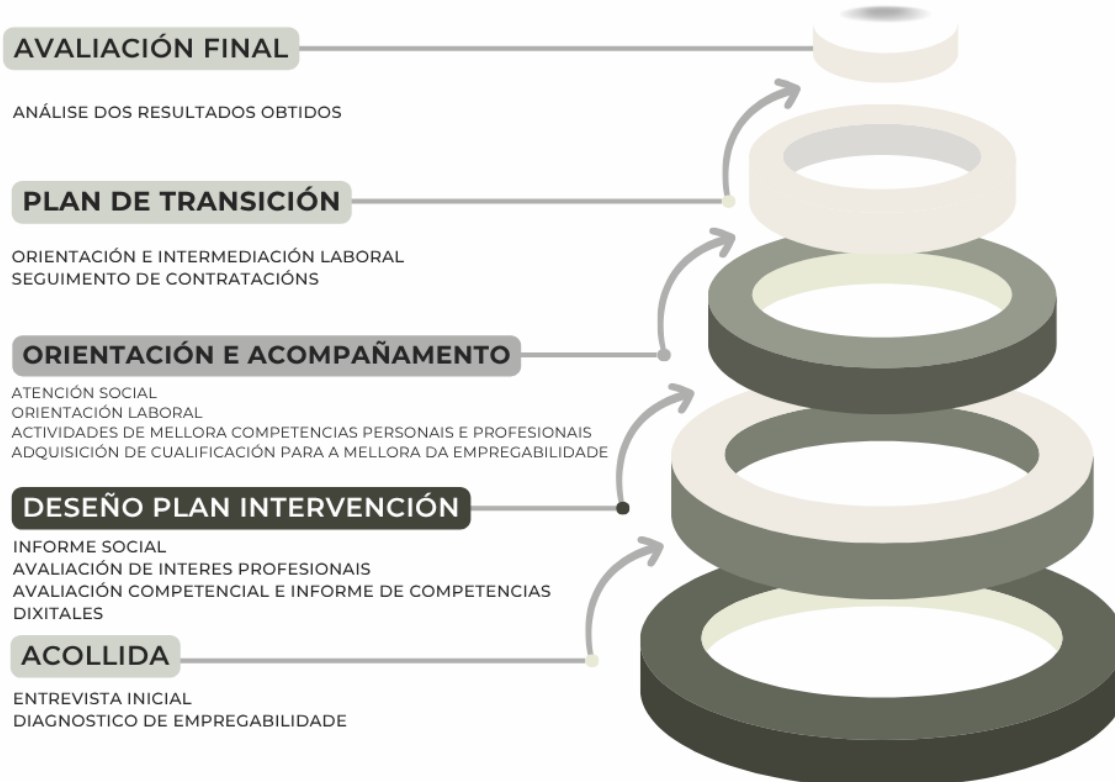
AVALIACIÓN FINAL

ANÁLISE DOS RESULTADOS OBTIDOS

PLAN DE TRANSICIÓN

ORIENTACIÓN E INTERMEDIACIÓN LABORAL
SEGUIMENTO DE CONTRATACIÓNS

ORIENTACIÓN E ACOMPAÑAMENTO

ATENCIÓN SOCIAL
ORIENTACIÓN LABORAL
ACTIVIDADES DE MELLORA COMPETENCIAS PERSONAIS E PROFESIONAIS
ADQUISICIÓN DE CUALIFICACIÓN PARA A MELLORA DA EMPREGABILIDADE

DESEÑO PLAN INTERVENCIÓN

INFORME SOCIAL
AVALIACIÓN DE INTERES PROFESIONAIS
AVALIACIÓN COMPETENCIAL E INFORME DE COMPETENCIAS DIXITALES

ACOLLIDA

ENTREVISTA INICIAL
DIAGNOSTICO DE EMPREGABILIDADE